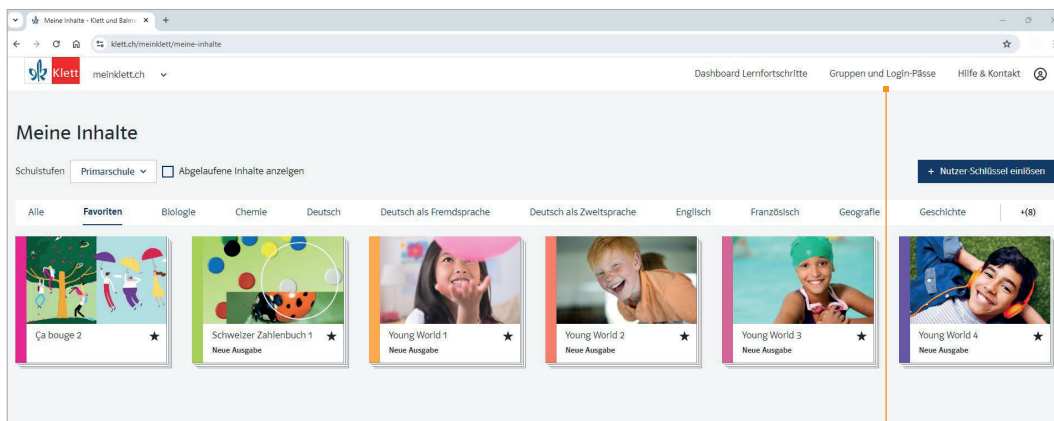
Meine Inhalte - Klett und Balm ×
+
klett.ch/meinklett/meine-inhalte
Klett
meinklett.ch
Dashboard Lernfortschritte
Gruppen und Login-Pässe
Hilfe & Kontakt

Meine Inhalte

Schulstufen
Primarschule
Abgelaufene Inhalte anzeigen
+ Nutzer-Schlüssel einlösen

Alle
Favoriten
Biologie
Chemie
Deutsch
Deutsch als Fremdsprache
Deutsch als Zweitsprache
Englisch
Französisch
Geografie
Geschichte
+(8)

Ça bouge 2
Schweizer Zahlenbuch 1
Neue Ausgabe
Young World 1
Neue Ausgabe
Young World 2
Neue Ausgabe
Young World 3
Neue Ausgabe
Young World 4
Neue Ausgabe